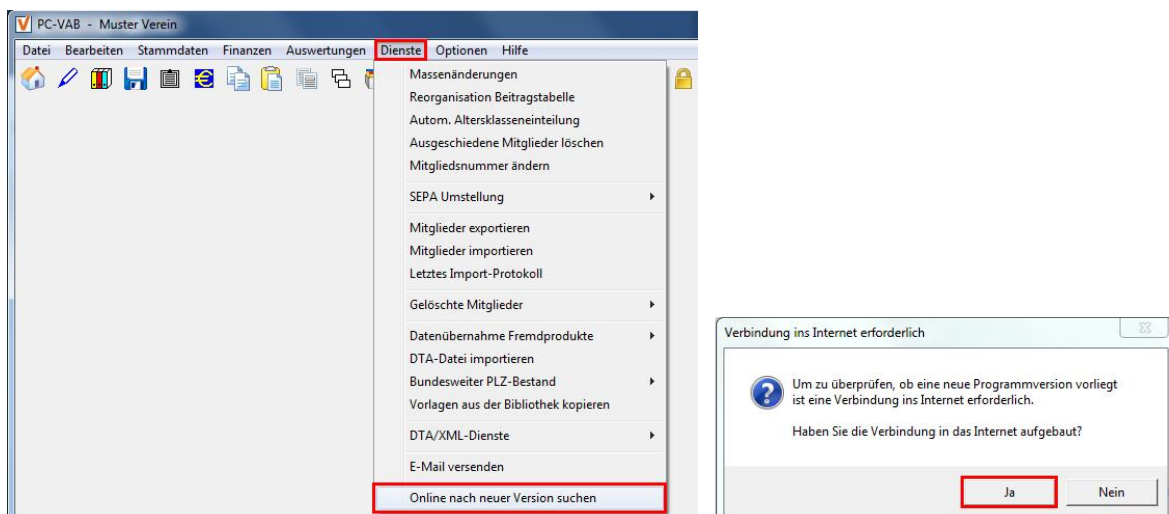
PC-VAB - Muster Verein

Datei Bearbeiten Stammdaten Finanzen Auswertungen Dienste Optionen Hilfe

Massenänderungen
Reorganisation Beitragstabelle
Autom. Altersklasseneinteilung
Ausgeschiedene Mitglieder löschen
Mitgliedsnummer ändern
SEPA Umstellung
Mitglieder exportieren
Mitglieder importieren
Letztes Import-Protokoll
Gelöschte Mitglieder
Datenübernahme Fremdprodukte
DTA-Datei importieren
Bundesweiter PLZ-Bestand
Vorlagen aus der Bibliothek kopieren
DTA/XML-Dienste
E-Mail versenden
Online nach neuer Version suchen

Verbindung ins Internet erforderlich

Um zu überprüfen, ob eine neue Programmversion vorliegt ist eine Verbindung ins Internet erforderlich.

Haben Sie die Verbindung in das Internet aufgebaut?

Ja Nein